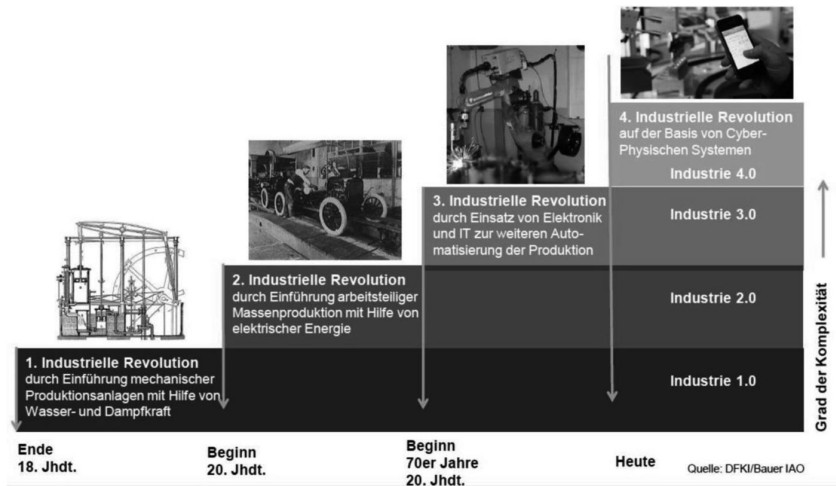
1. Industrielle Revolution
durch Einführung mechanischer Produktionsanlagen mit Hilfe von Wasser- und Dampfkraft

2. Industrielle Revolution
durch Einführung arbeitsteiliger Massenproduktion mit Hilfe von elektrischer Energie

3. Industrielle Revolution
durch Einsatz von Elektronik und IT zur weiteren Automatisierung der Produktion

4. Industrielle Revolution
auf der Basis von Cyber-Physischen Systemen

Industrie 4.0

Industrie 3.0

Industrie 2.0

Industrie 1.0

Grad der Komplexität

Ende
18. Jhdt.

Beginn
20. Jhdt.

Beginn
70er Jahre
20. Jhdt.

Heute

Quelle: DFKI/Bauer IAO